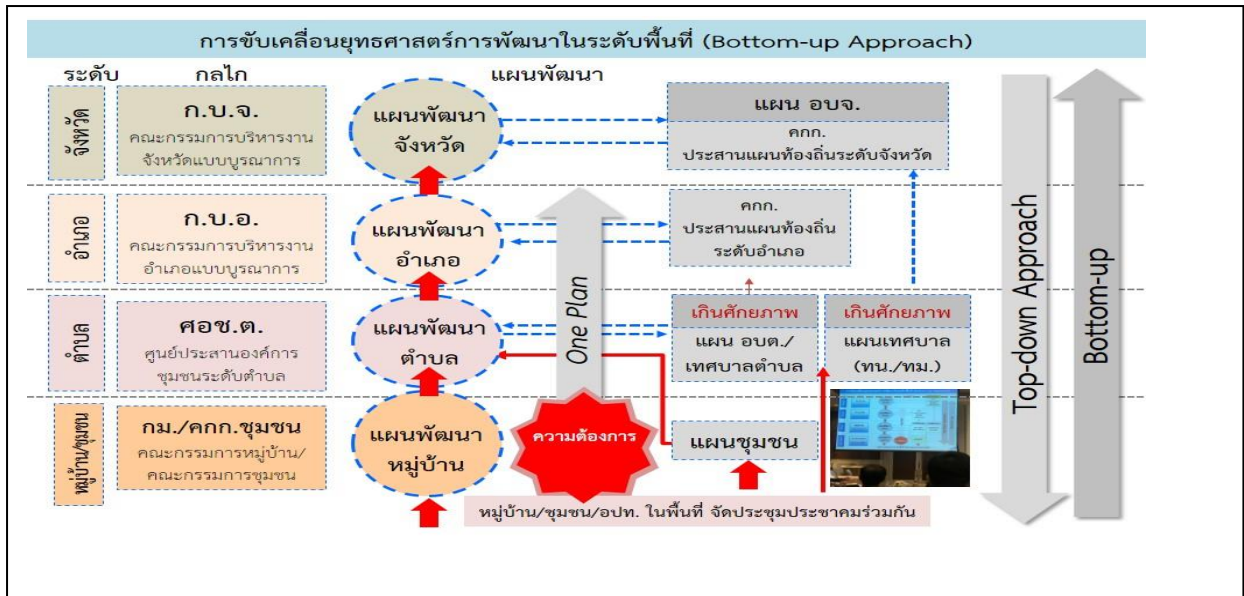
การขับเคลื่อนยุทธศาสตร์การพัฒนาในระดับพื้นที่ (Bottom-up Approach)

ระดับ

กลไก

แผนพัฒนา

จังหวัด

ก.บ.จ.
คณะกรรมการบริหารงานจังหวัดแบบบูรณาการ

แผนพัฒนาจังหวัด

แผน อบจ.
คกก.
ประสานแผนท้องถิ่นระดับจังหวัด

อำเภอ

ก.บ.อ.
คณะกรรมการบริหารงานอำเภอแบบบูรณาการ

แผนพัฒนาอำเภอ

คกก.
ประสานแผนท้องถิ่นระดับอำเภอ

ตำบล

ศอช.ต.
ศูนย์ประสานองค์การชุมชนระดับตำบล

แผนพัฒนาตำบล

One Plan

เกินศักยภาพ
แผน อบต./เทศบาลตำบล

เกินศักยภาพ
แผนเทศบาล (ทน./ทม.)

หมู่บ้าน/ชุมชน

กม./คกก.ชุมชน
คณะกรรมการหมู่บ้าน/คณะกรรมการชุมชน

แผนพัฒนาหมู่บ้าน

ความต้องการ

แผนชุมชน

หมู่บ้าน/ชุมชน/อปท. ในพื้นที่ จัดประชุมประชาคมร่วมกัน

Top-down Approach

Bottom-up